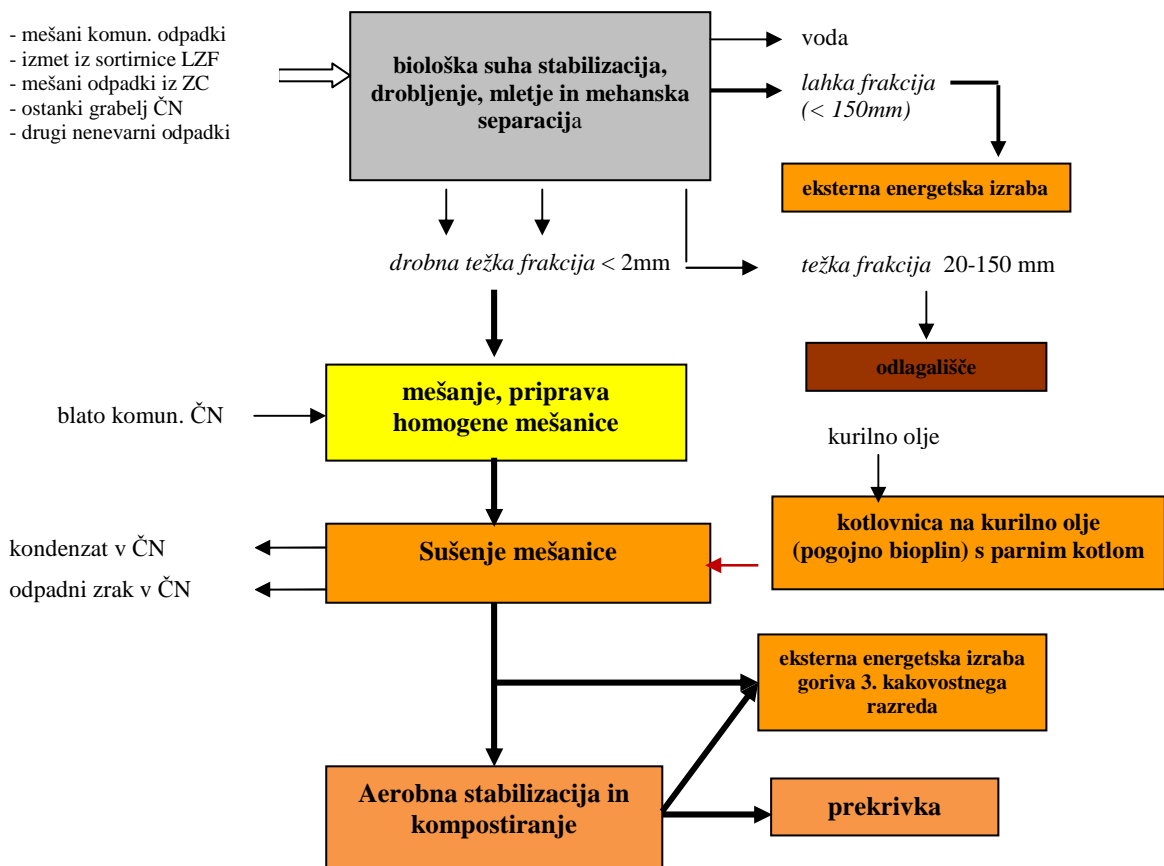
- mešani komun. odpadki
- izmet iz sortirnice LZF
- mešani odpadki iz ZC
- ostanki grabelj ČN
- drugi nenevarni odpadki

biološka suha stabilizacija, drobljenje, mletje in mehanska separacija

voda

lahka frakcija (< 150mm)

eksterna energetska izraba

drobna težka frakcija < 2mm

težka frakcija 20-150 mm

odlagališče

blato komun. ČN

mešanje, priprava homogene mešanice

kurilno olje

kotlovnica na kurilno olje (pogojno bioplin) s parnim kotlom

kondenzat v ČN

odpadni zrak v ČN

Sušenje mešanice

eksterna energetska izraba goriva 3. kakovostnega razreda

Aerobna stabilizacija in kompostiranje

prekrivka